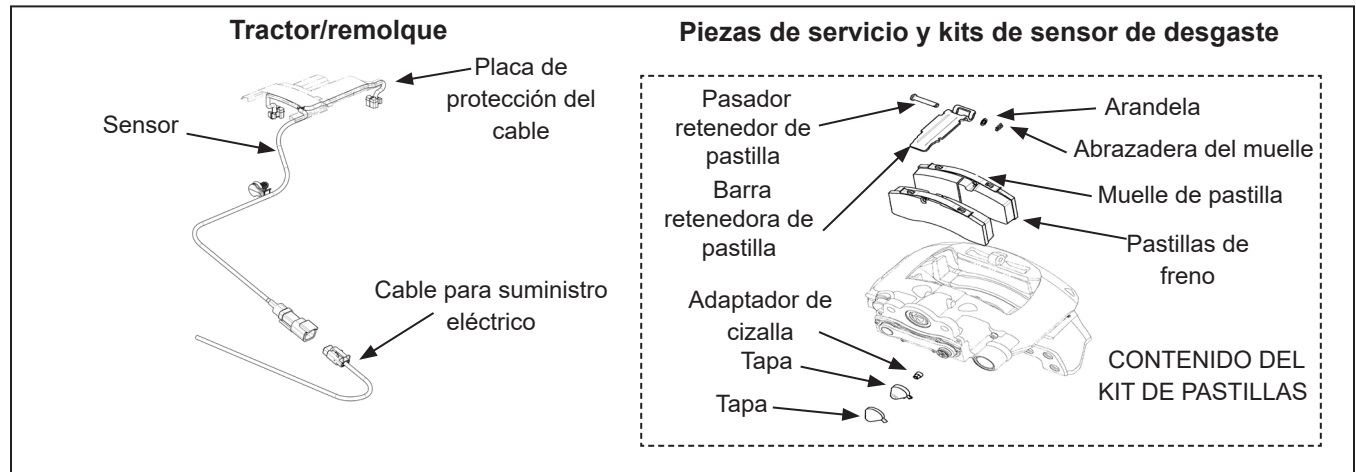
Tractor/remolque

Placa de protección del cable

Sensor

Cable para suministro eléctrico

Piezas de servicio y kits de sensor de desgaste

Pasador retenedor de pastilla

Arandela

Abrazadera del muelle

Barra retenedora de pastilla

Muelle de pastilla

Pastillas de freno

Adaptador de cizalla

Tapa

Tapa

CONTENIDO DEL KIT DE PASTILLAS